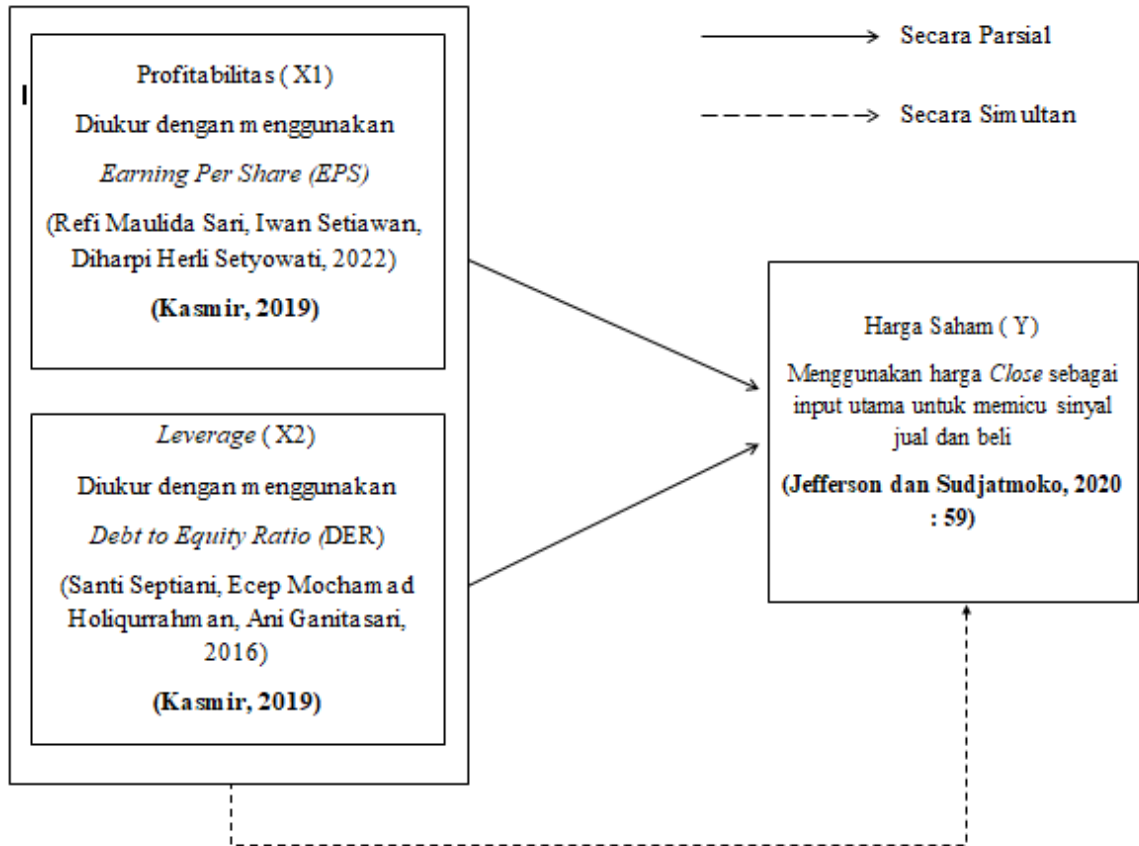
Secara Parsial

Secara Simultan

Profitabilitas ( X1)

Diukur dengan menggunakan

*Earning Per Share (EPS)*

(Refi Maulida Sari, Iwan Setiawan, Diharpi Herli Setyowati, 2022)

**(Kasmir, 2019)**

*Leverage* ( X2)

Diukur dengan menggunakan

*Debt to Equity Ratio (*DER)

(Santi Septiani, Ecep Mochamad Holiqurrahman, Ani Ganitasari, 2016)

**(Kasmir, 2019)**

Harga Saham ( Y)

Menggunakan harga *Close* sebagai input utama untuk memicu sinyal jual dan beli

**(Jefferson dan Sudjatmoko, 2020 : 59)**